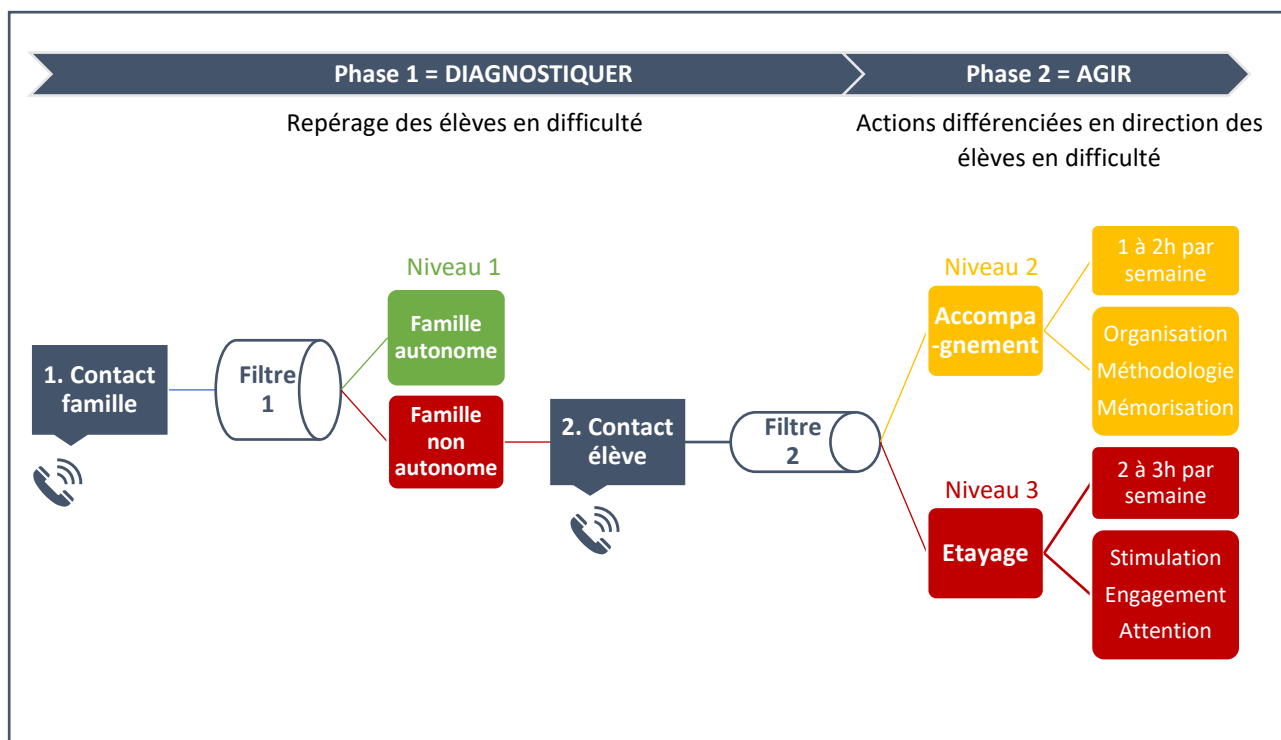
Phase 1 = DIAGNOSTIQUER

Phase 2 = AGIR

Repérage des élèves en difficulté

Actions différenciées en direction des élèves en difficulté

1. Contact famille

Filtre 1

Niveau 1

Famille autonome

Famille non autonome

2. Contact élève

Filtre 2

Niveau 2

Accompa-gnement

1 à 2h par semaine

Organisation
Méthodologie
Mémorisation

Niveau 3

Etayage

2 à 3h par semaine

Stimulation
Engagement
Attention